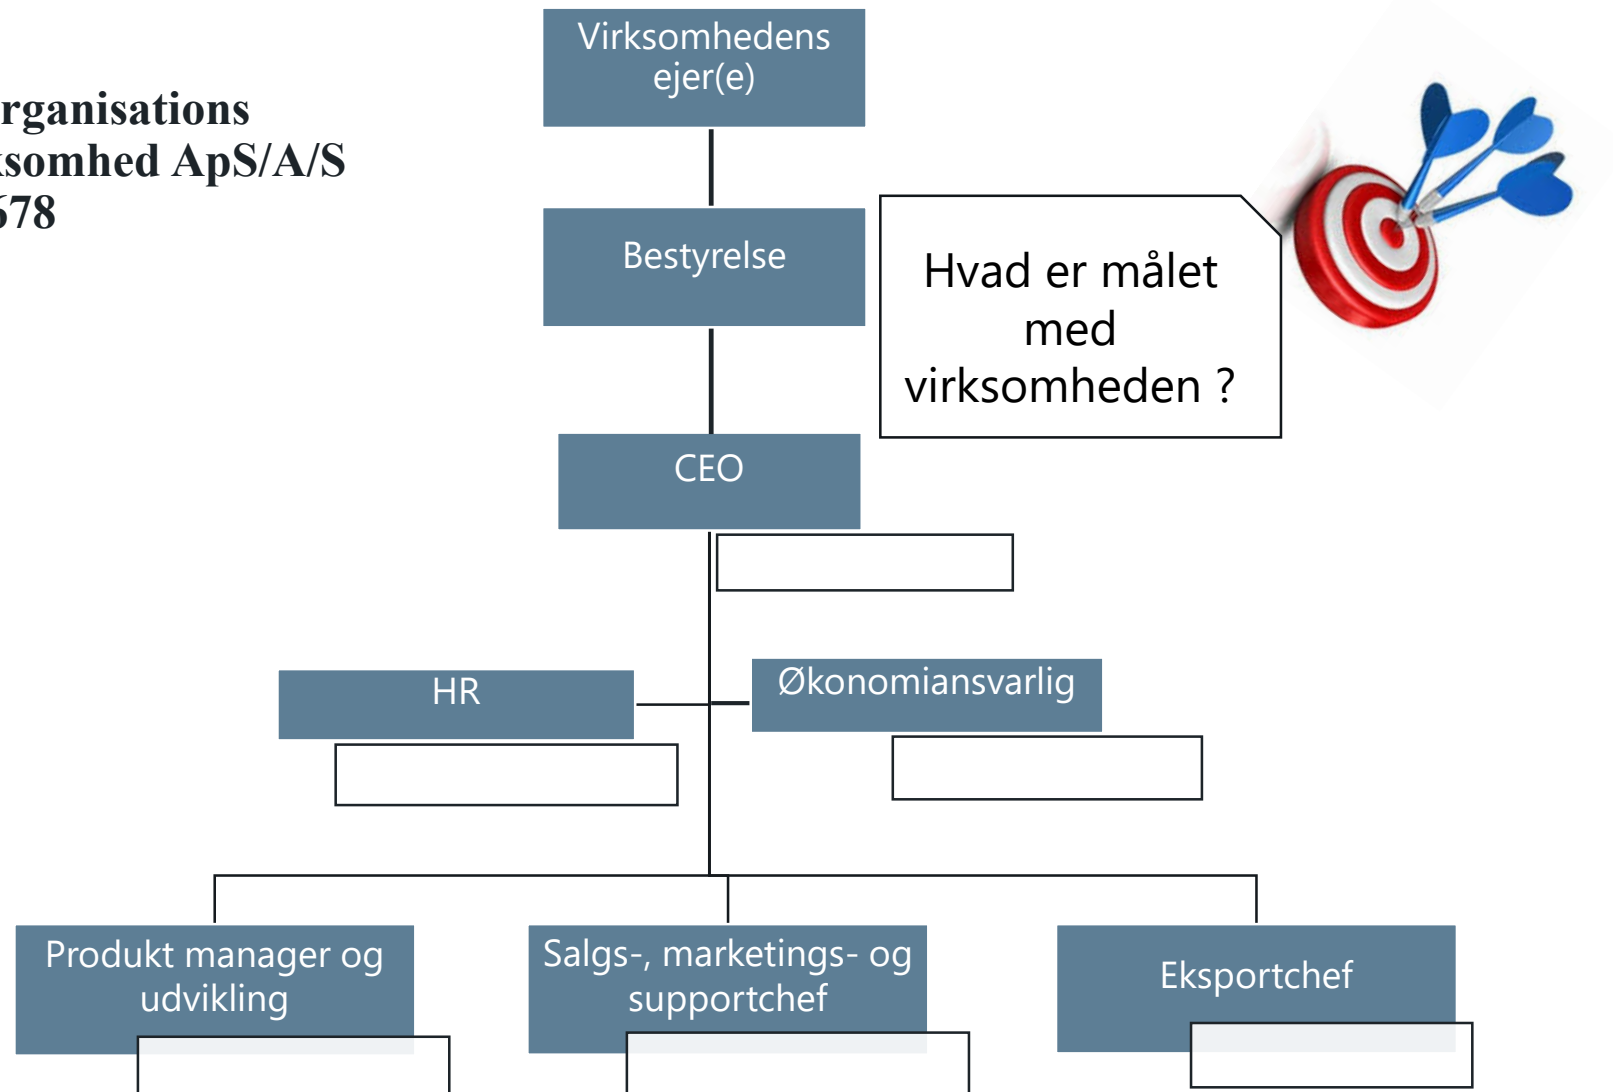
rganisations
somhed ApS/A/S
678

Virksomhedens ejer(e)

Bestyrelse

Hvad er målet med virksomheden ?

CEO

HR

Økonomiansvarlig

Produkt manager og udvikling

Salgs-, marketings- og supportchef

Eksportchef